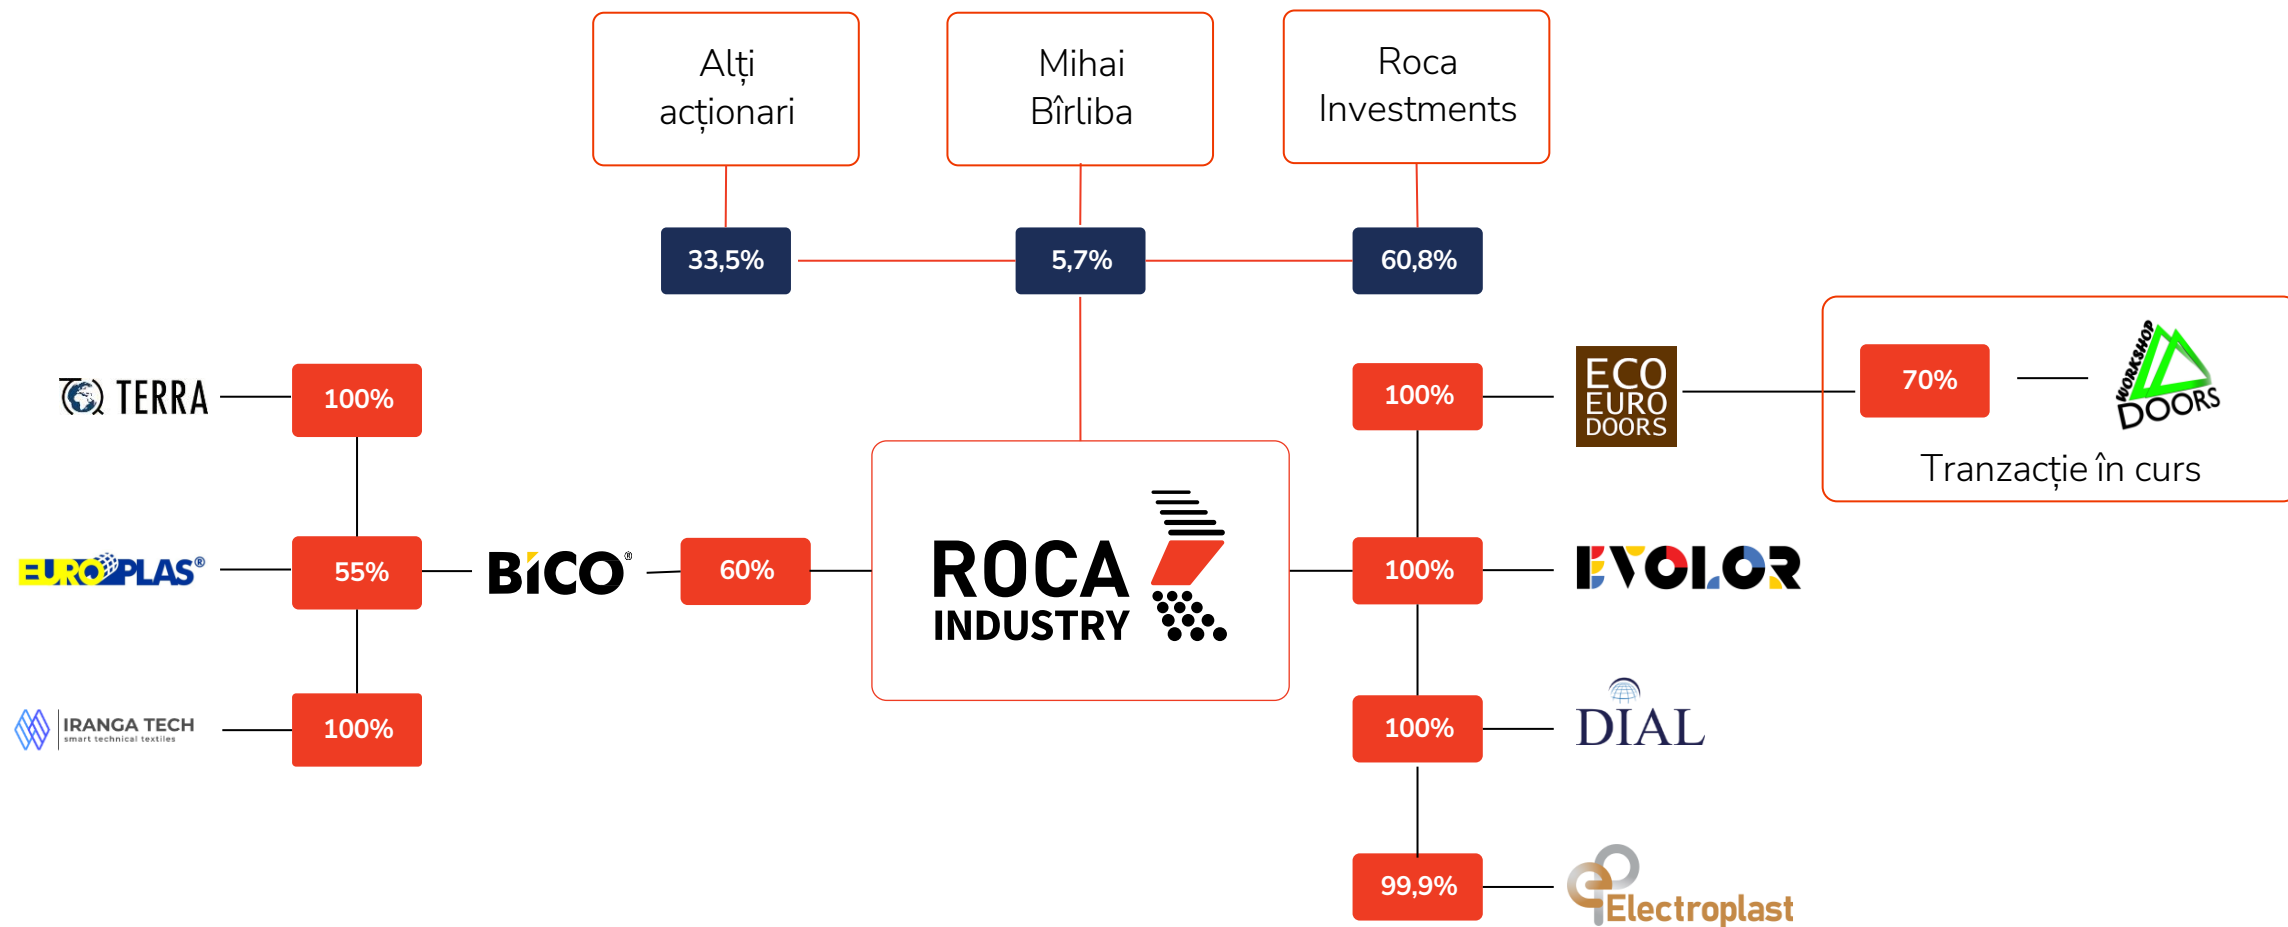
Alți acționari

Mihai Bîrliba

Roca Investments

33,5%

5,7%

60,8%

TERRA

100%

EUROPLAS®

55%

BiCO®

60%

IRANGA TECH
smart technical textiles

100%

ROCA INDUSTRY

100%

ECO EURO DOORS

70%

WORKSHOP DOORS

Tranzacție în curs

100%

EVOLOR

100%

DIAL

99,9%

Electroplast